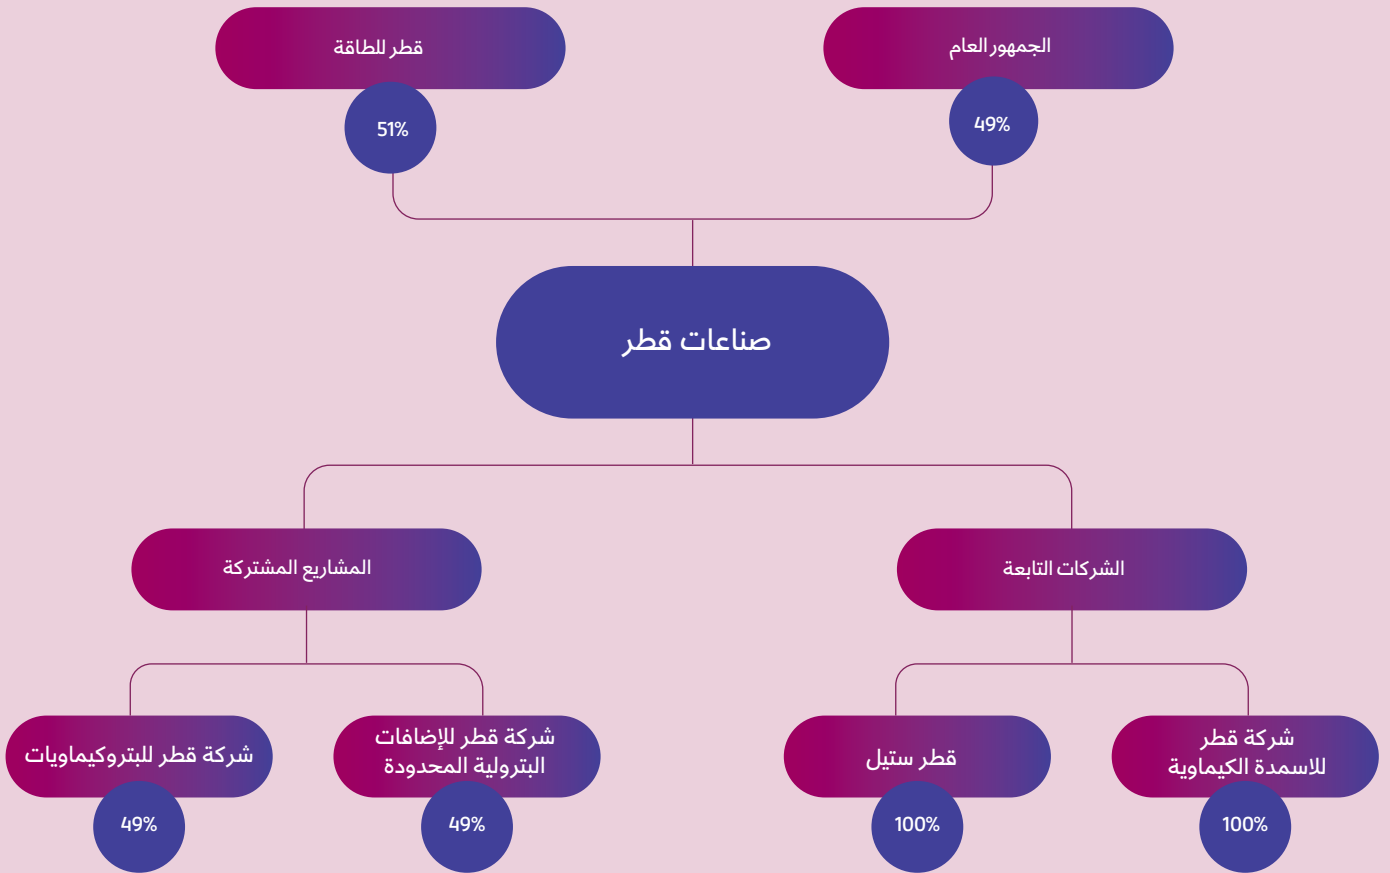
الجمهور العام
49%

قطر للطاقة
51%

صناعات قطر

الشركات التابعة

المشاريع المشتركة

شركة قطر للاسمدة الكيماوية
100%

قطر ستيل
100%

شركة قطر للإضافات البترولية المحدودة
49%

شركة قطر للبتروكيماويات
49%